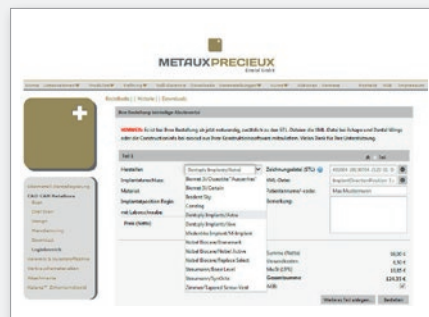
METAUXPRECIEUX

Bestellung | Historie | Downloads

Ihre Bestellung benötigt Ihr Aufmerksamkeit

Teil 1

Hersteller
Implantatsystem
Material
Implantatposition Regio
mit Labor-Schraube
Preis

Biomet 3i / Osseotite
Biomet 3i Certain
Bredent Sky
Camlog
Dentsply Implants/Ankylos
Dentsply Implants/Xive
Medentika Implant/Medentika
Nobel Biocare/Branemark
Nobel Biocare/Nobel Active
Nobel Biocare/Replace Select
Straumann/Bone Level
Straumann/Synocta
Zimmer/Tapered Screw-Vent

Zeichnungsdatei (STL)
XML-Datei
Patientenname / -code
Bemerkung

Summe
Versandkosten
MwSt
Gesamtsumme

Weiteres Teil anlegen
Bestellen